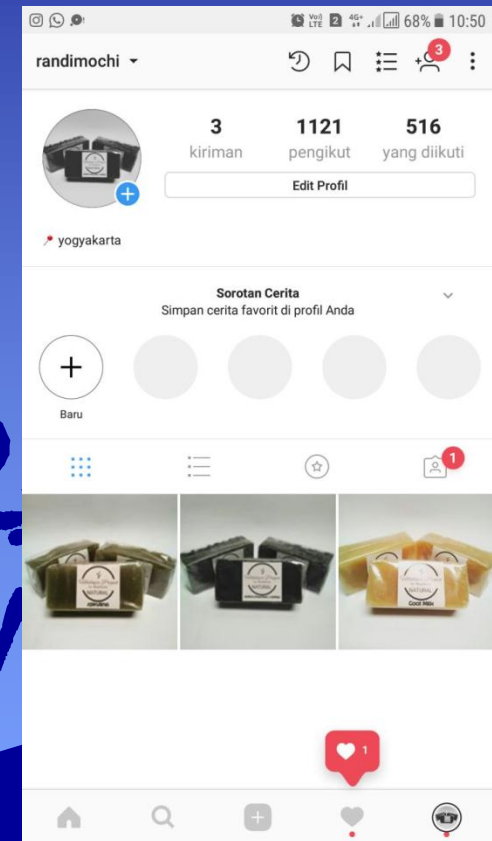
Vo)) LTE 2 4G+ 68% 10:50

randimochi

3

3 kiriman

1121 pengikut

516 yang diikuti

Edit Profil

yogyakarta

Sorotan Cerita

Simpan cerita favorit di profil Anda

Baru

1

NATURAL

NATURAL

NATURAL

Goat Milk

1